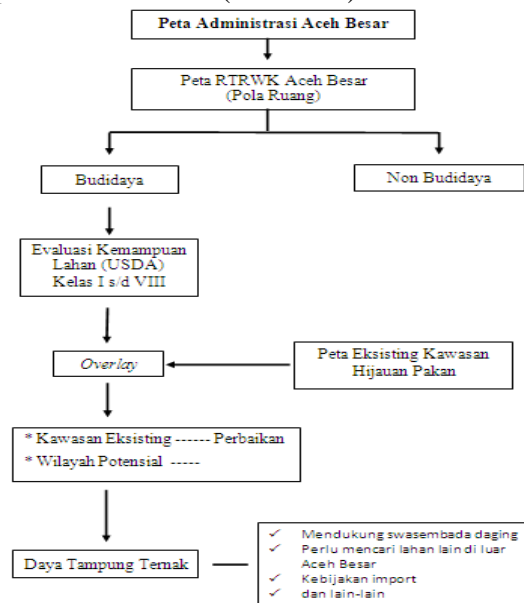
Peta Administrasi Aceh Besar

Peta RTRWK Aceh Besar (Pola Ruang)

Budidaya

Non Budidaya

Evaluasi Kemampuan Lahan (USDA) Kelas I s/d VIII

Overlay

Peta Eksisting Kawasan Hijauan Pakan

* Kawasan Eksisting ------ Perbaikan
* Wilayah Potensial -----

Daya Tampung Ternak

✓ Mendukung swasembada daging
✓ Perlu mencari lahan lain di luar Aceh Besar
✓ Kebijakan import
✓ dan lain-lain